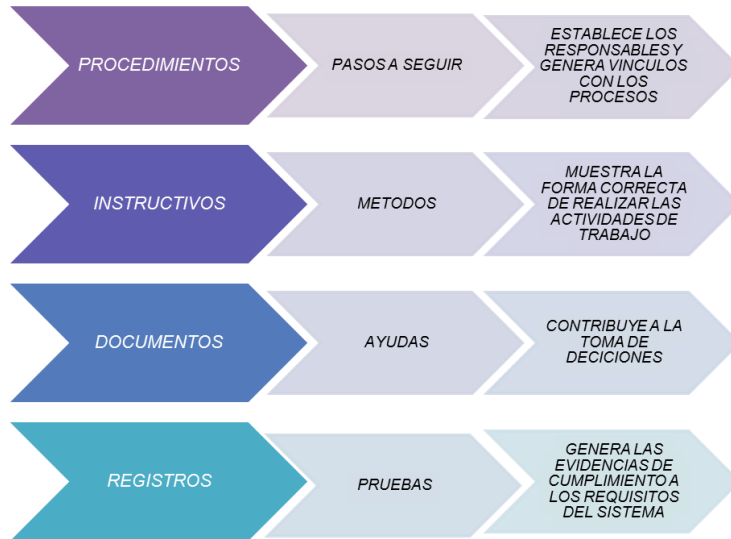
PROCEDIMIENTOS

PASOS A SEGUIR

ESTABLECE LOS RESPONSABLES Y GENERA VINCULOS CON LOS PROCESOS

INSTRUCTIVOS

METODOS

MUESTRA LA FORMA CORRECTA DE REALIZAR LAS ACTIVIDADES DE TRABAJO

DOCUMENTOS

AYUDAS

CONTRIBUYE A LA TOMA DE DECICIONES

REGISTROS

PRUEBAS

GENERA LAS EVIDENCIAS DE CUMPLIMIENTO A LOS REQUISITOS DEL SISTEMA